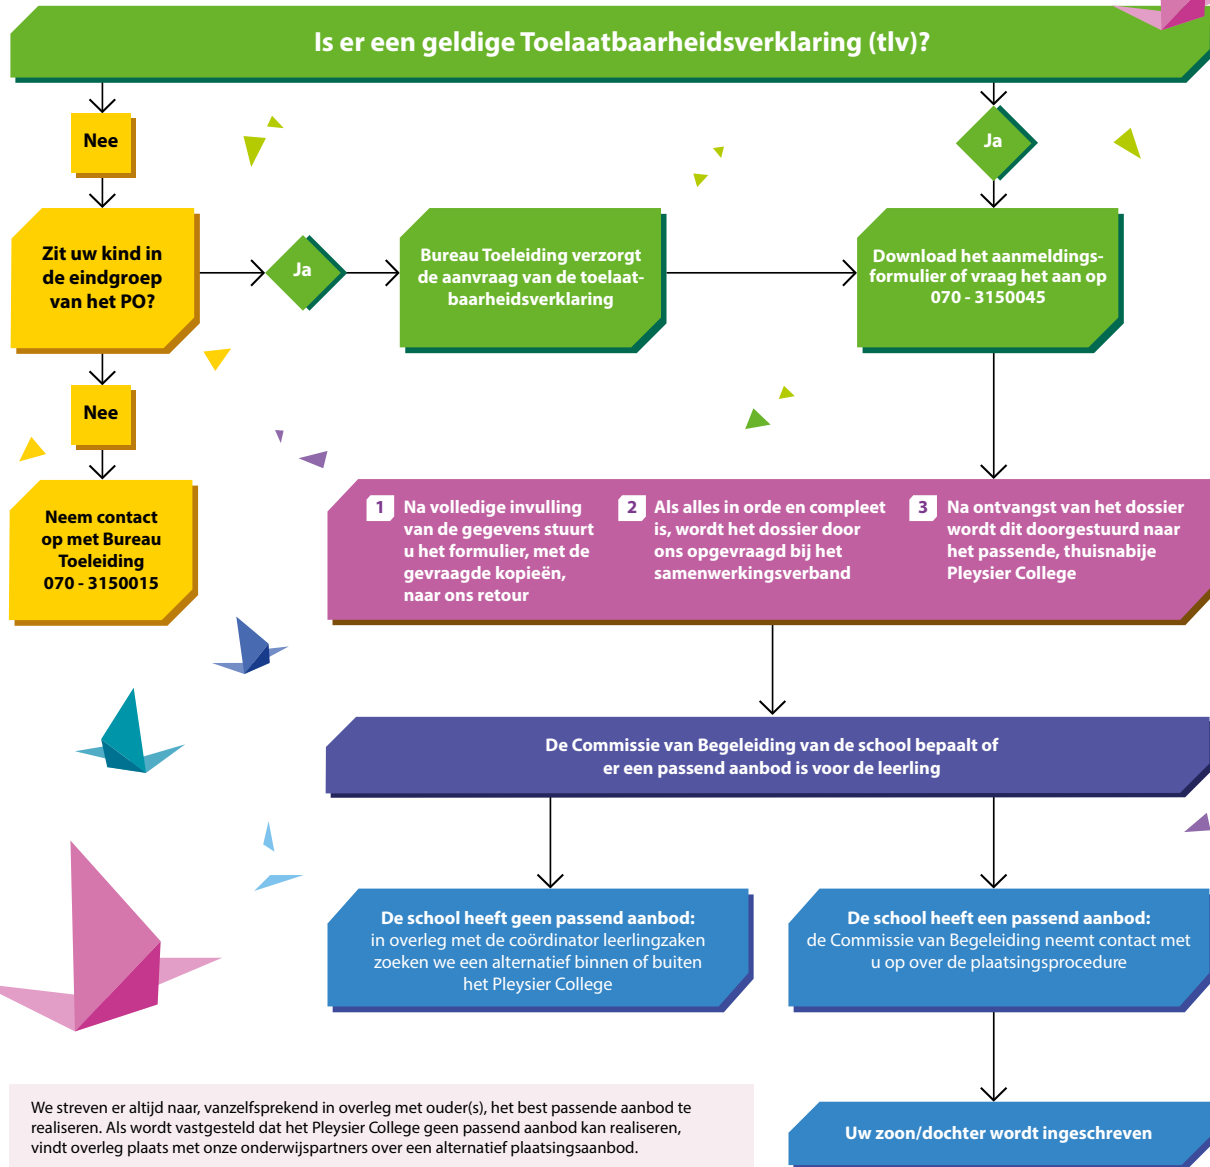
Is er een geldige Toelaatbaarheidsverklaring (tlv)?

Nee

Zit uw kind in de eindgroep van het PO?

Ja

Bureau Toeleiding verzorgt de aanvraag van de toelaatbaarheidsverklaring

Ja

Download het aanmeldingsformulier of vraag het aan op 070 - 3150045

Nee

Neem contact op met Bureau Toeleiding 070 - 3150015

1 Na volledige invulling van de gegevens stuurt u het formulier, met de gevraagde kopieën, naar ons retour

2 Als alles in orde en compleet is, wordt het dossier door ons opgevraagd bij het samenwerkingsverband

3 Na ontvangst van het dossier wordt dit doorgestuurd naar het passende, thuisnabije Pleysier College

De Commissie van Begeleiding van de school bepaalt of er een passend aanbod is voor de leerling

De school heeft geen passend aanbod: in overleg met de coördinator leerlingzaken zoeken we een alternatief binnen of buiten het Pleysier College

De school heeft een passend aanbod: de Commissie van Begeleiding neemt contact met u op over de plaatsingsprocedure

We streven er altijd naar, vanzelfsprekend in overleg met ouder(s), het best passende aanbod te realiseren. Als wordt vastgesteld dat het Pleysier College geen passend aanbod kan realiseren, vindt overleg plaats met onze onderwijspartners over een alternatief plaatsingsaanbod.

Uw zoon/dochter wordt ingeschreven